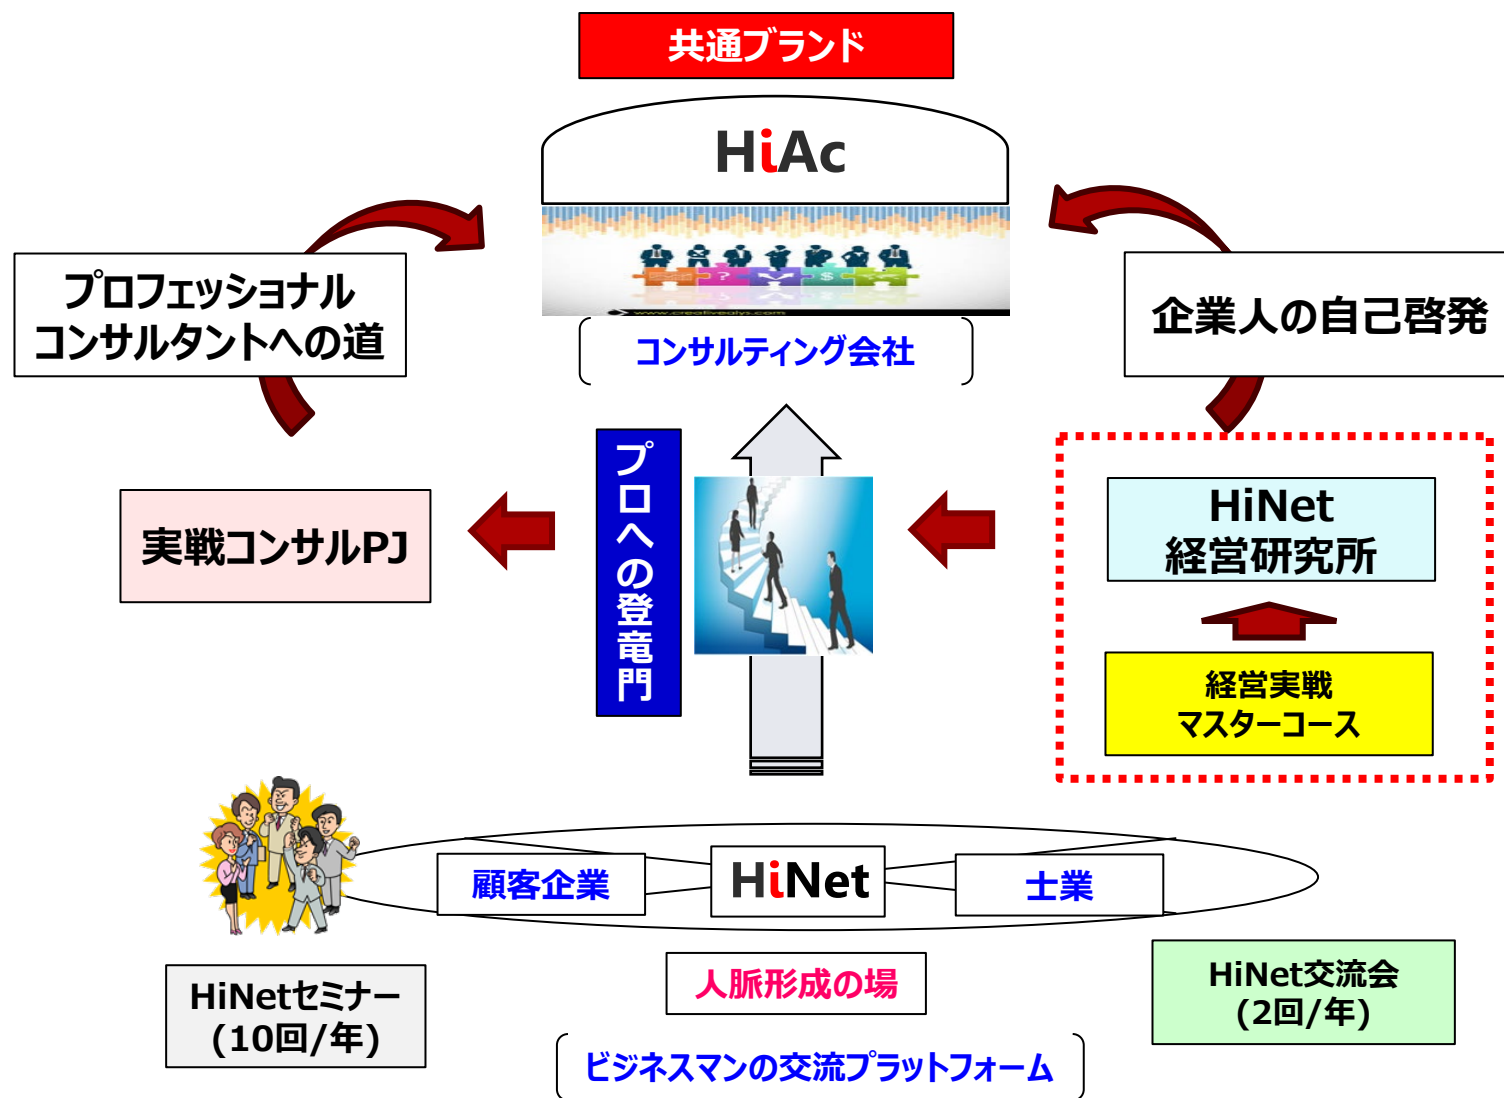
共通ブランド

HiAc

コンサルティング会社

プロフェッショナル
コンサルタントへの道

企業人の自己啓発

実戦コンサルPJ

プロへの登竜門

HiNet
経営研究所

経営実戦
マスターコース

顧客企業

HiNet

士業

HiNetセミナー
(10回/年)

人脈形成の場

HiNet交流会
(2回/年)

ビジネスマンの交流プラットフォーム